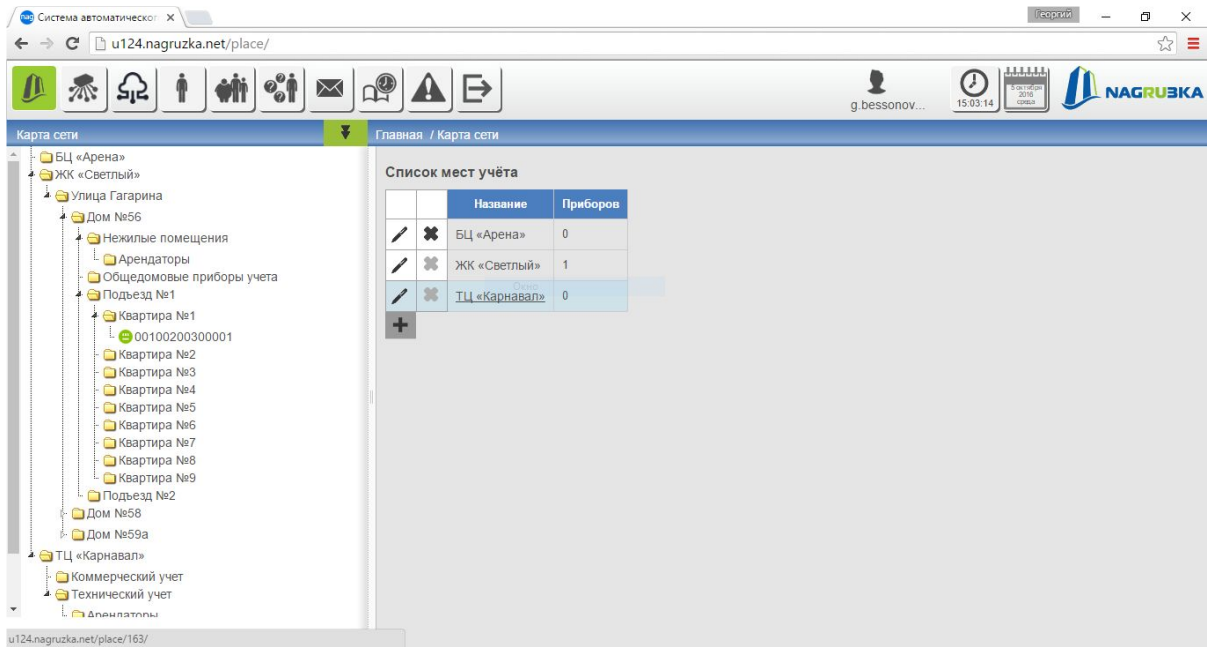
Система автоматическог ×

Георгий

u124.nagruzka.net/place/

g.bessonov...

15:03:14

5 октября 2016 среда

NAGRUЗKA

Карта сети

Главная / Карта сети

БЦ «Арена»
ЖК «Светлый»
Улица Гагарина
Дом №56
Нежилые помещения
Арендаторы
Общедомовые приборы учета
Подъезд №1
Квартира №1
00100200300001
Квартира №2
Квартира №3
Квартира №4
Квартира №5
Квартира №6
Квартира №7
Квартира №8
Квартира №9
Подъезд №2
Дом №58
Дом №59а
ТЦ «Карнавал»
Коммерческий учет
Технический учет
Арендаторы

Список мест учёта

| | | Название | Приборов |
|---|---|---|---|
| | | БЦ «Арена» | 0 |
| | | ЖК «Светлый» | 1 |
| | | ТЦ «Карнавал» | 0 |

Окно

u124.nagruzka.net/place/163/